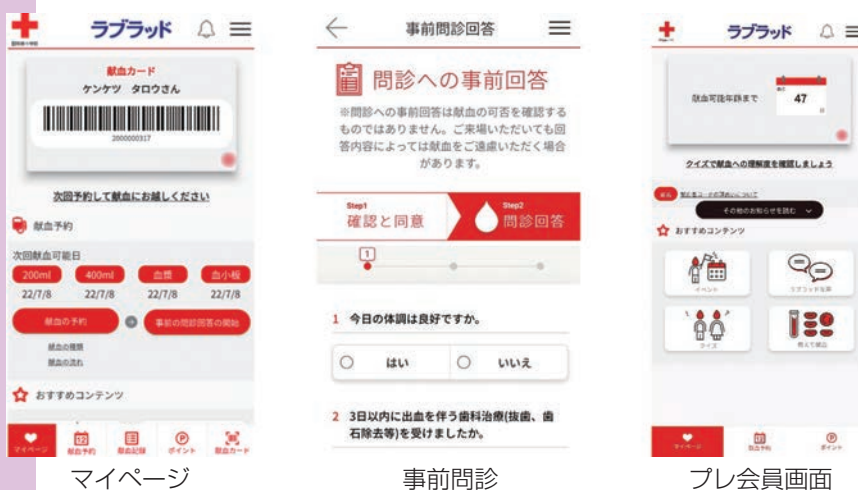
ラブラッド

献血カード
ケンケツ タロウさん
2000000317

次回予約して献血にお越しください

献血予約

次回献血可能日

| 200ml | 400ml | 血漿 | 血小板 |
|---|---|---|---|
| 22/7/8 | 22/7/8 | 22/7/8 | 22/7/8 |

献血の予約
事前の問診回答の開始
献血の種類
献血の流れ

おすすめコンテンツ

マイページ 献血予約 献血記録 ポイント 献血カード

マイページ

事前問診回答

問診への事前回答

※問診への事前回答は献血の可否を確認するものではありません。ご来場いただいても回答内容によっては献血をご遠慮いただく場合があります。

Step1 確認と同意
Step2 問診回答

1

1 今日の体調は良好ですか。

はい いいえ

2 3日以内に出血を伴う歯科治療(抜歯、歯石除去等)を受けましたか。

事前問診

ラブラッド

献血可能年齢まで 47

クイズで献血への理解度を確認しましょう

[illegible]
その他のお知らせを読む
おすすめコンテンツ

イベント ラブラッドを事 クイズ 教えて献血

マイページ 献血予約 ポイント

プレ会員画面